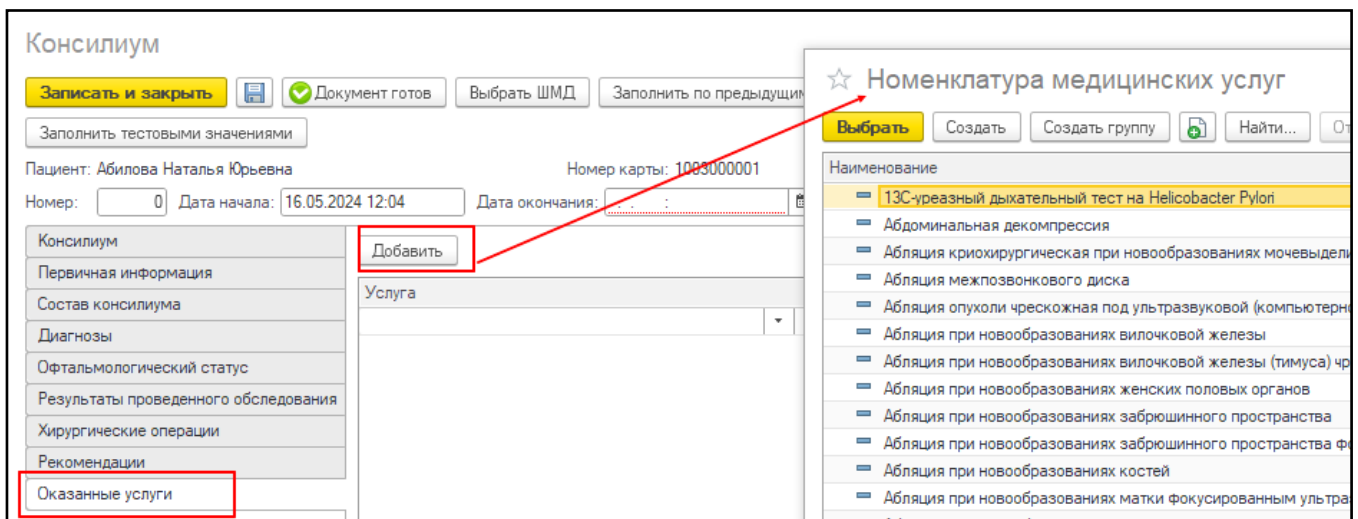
Консилиум

Записать и закрыть
Документ готов
Выбрать ШМД
Заполнить по предыдущ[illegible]

Заполнить тестовыми значениями

Пациент: Абилова Наталья Юрьевна
Номер карты: 1003000001

Номер: 0 Дата начала: 16.05.2024 12:04 Дата окончания: . . :

Консилиум
Первичная информация
Состав консилиума
Диагнозы
Офтальмологический статус
Результаты проведенного обследования
Хирургические операции
Рекомендации
Оказанные услуги

Добавить

Услуга

☆ Номенклатура медицинских услуг

Выбрать
Создать
Создать группу
Найти...
От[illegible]

Наименование
13С-уреазный дыхательный тест на Helicobacter Pylori
Абдоминальная декомпрессия
Абляция криохирургическая при новообразованиях мочевыдели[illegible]
Абляция межпозвонкового диска
Абляция опухоли чрескожная под ультразвуковой (компьютерно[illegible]
Абляция при новообразованиях вилочковой железы
Абляция при новообразованиях вилочковой железы (тимуса) чр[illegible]
Абляция при новообразованиях женских половых органов
Абляция при новообразованиях забрюшинного пространства
Абляция при новообразованиях забрюшинного пространства ф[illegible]
Абляция при новообразованиях костей
Абляция при новообразованиях матки фокусированным ультра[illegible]